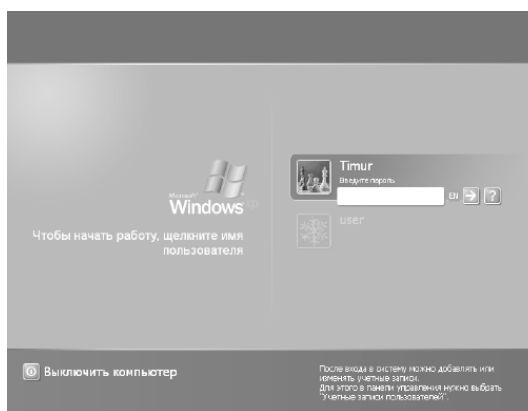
Microsoft Windows XP

Чтобы начать работу, щелкните имя пользователя

Timur
Введите пароль
EN

user

Выключить компьютер

После входа в систему можно добавлять или изменять учетные записи.
Для этого в панели управления нужно выбрать "Учетные записи пользователей".